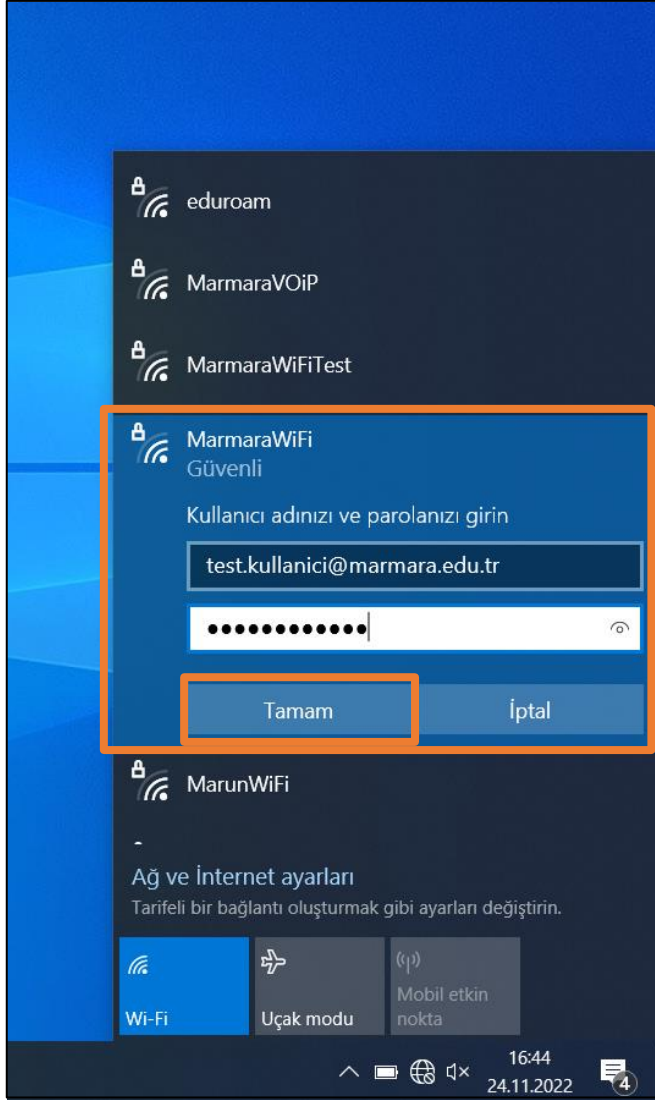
eduroam

MarmaraVOiP

MarmaraWiFiTest

MarmaraWiFi
Güvenli

Kullanıcı adınızı ve parolanızı girin

test.kullanici@marmara.edu.tr

••••••••••••

Tamam

İptal

MarunWiFi

Ağ ve İnternet ayarları
Tarifeli bir bağlantı oluşturmak gibi ayarları değiştirin.

Wi-Fi

Uçak modu

Mobil etkin nokta

16:44
24.11.2022

4